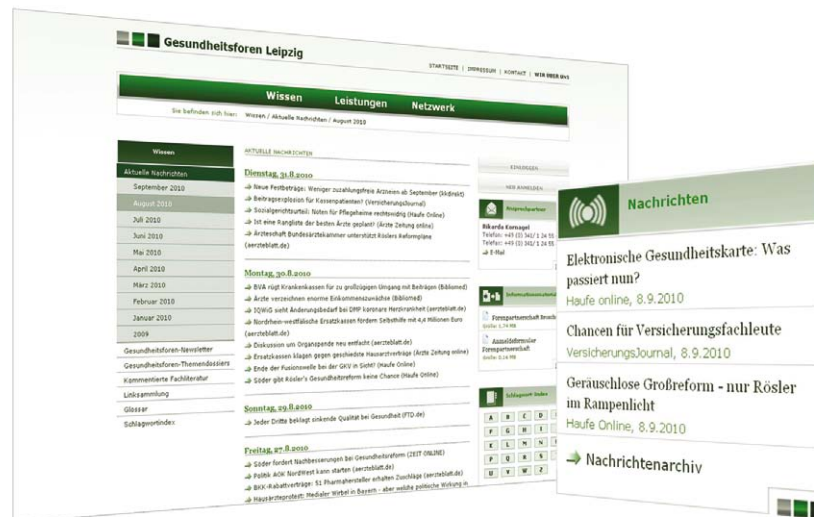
Gesundheitsforen Leipzig

STARTSEITE | IMPRESSUM | KONTAKT | WIR ÜBER UNS

Wissen Leistungen Netzwerk

Sie befinden sich hier: Wissen / Aktuelle Nachrichten / August 2010

Wissen
Aktuelle Nachrichten
September 2010
August 2010
Juli 2010
Juni 2010
Mai 2010
April 2010
März 2010
Februar 2010
Januar 2010
2009
Gesundheitsforen-Newsletter
Gesundheitsforen-Themendossiers
Kommentierte Fachliteratur
Linksammlung
Glossar
Schlagwortindex

AKTUELLE NACHRICHTEN

Dienstag, 31.8.2010
Neue Festbeträge: Weniger zuzahlungsfreie Arzneien ab September (kkdirekt)
Beitragsexplosion für Kassenpatienten? (VersicherungsJournal)
Sozialgerichtsurteil: Noten für Pflegeheime rechtswidrig (Haufe Online)
Ist eine Rangliste der besten Ärzte geplant? (Ärzte Zeitung online)
Ärzteschaft Bundesärztekammer unterstützt Röslers Reformpläne (aerzteblatt.de)

Montag, 30.8.2010
BVA rügt Krankenkassen für zu großzügigen Umgang mit Beiträgen (Biblomed)
Ärzte verzeichnen enorme Einkommenszuwächse (Biblomed)
IQWiG sieht Änderungsbedarf bei DMP koronare Herzkrankheit (aerzteblatt.de)
Nordrhein-westfälische Ersatzkassen fordern Selbsthilfe mit 4,4 Millionen Euro (aerzteblatt.de)
Diskussion um Organspende neu entfacht (aerzteblatt.de)
Ersatzkassen klagen gegen geschiedete Hausarztverträge (Ärzte Zeitung online)
Ende der Fusionswelle bei der GKV in Sicht? (Haufe Online)
Söder gibt Rösler's Gesundheitsreform keine Chance (Haufe Online)

Sonntag, 29.8.2010
Jeder Dritte beklagt sinkende Qualität bei Gesundheit (FTD.de)

Freitag, 27.8.2010
Söder fordert Nachbesserungen bei Gesundheitsreform (ZEIT ONLINE)
Politik AOK Nordwest kann starten (aerzteblatt.de)
BKK-Rabattverträge: 51 Pharmahersteller erhalten Zuschläge (aerzteblatt.de)
Hausärzteprotest: Medialer Wirbel in Bayern - aber welche politische Wirkung in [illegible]

EINLOGGEN
NEU ANMELDEN
Ansprechpartner
Rikarda Kornagel
Telefon: +49 (0) 341 / 1 24 55
Telefax: +49 (0) 341 / 1 24 55
E-Mail
Informationsmaterial
Formparterschaft Broschüre
Größe: 1,74 MB
Anmeldeformular Formparterschaft
Größe: 0,16 MB
Schlagwort Index
A B C D
F G H I
K L M N
P Q R S
U V W Z

Nachrichten

Elektronische Gesundheitskarte: Was passiert nun?
Haufe online, 8.9.2010

Chancen für Versicherungsfachleute
VersicherungsJournal, 8.9.2010

Geräuschlose Großreform - nur Rösler im Rampenlicht
Haufe Online, 8.9.2010

Nachrichtenarchiv